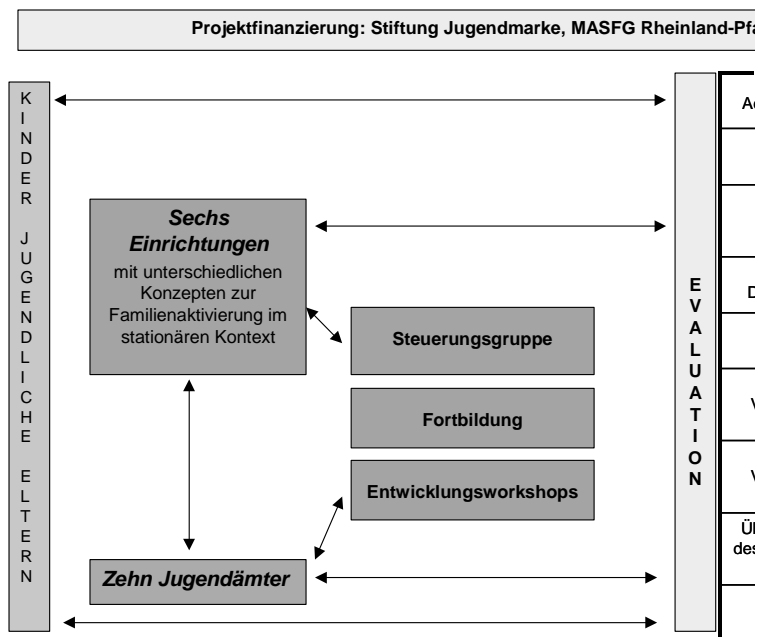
Projektfinanzierung: Stiftung Jugendmarke, MASFG Rheinland-Pf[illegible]

K I N D E R J U G E N D L I C H E E L T E R N

Sechs Einrichtungen
mit unterschiedlichen Konzepten zur Familienaktivierung im stationären Kontext

Steuerungsgruppe

Fortbildung

Entwicklungsworkshops

Zehn Jugendämter

E V A L U A T I O N

A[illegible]

D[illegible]

V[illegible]

V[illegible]

Ü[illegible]
des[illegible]